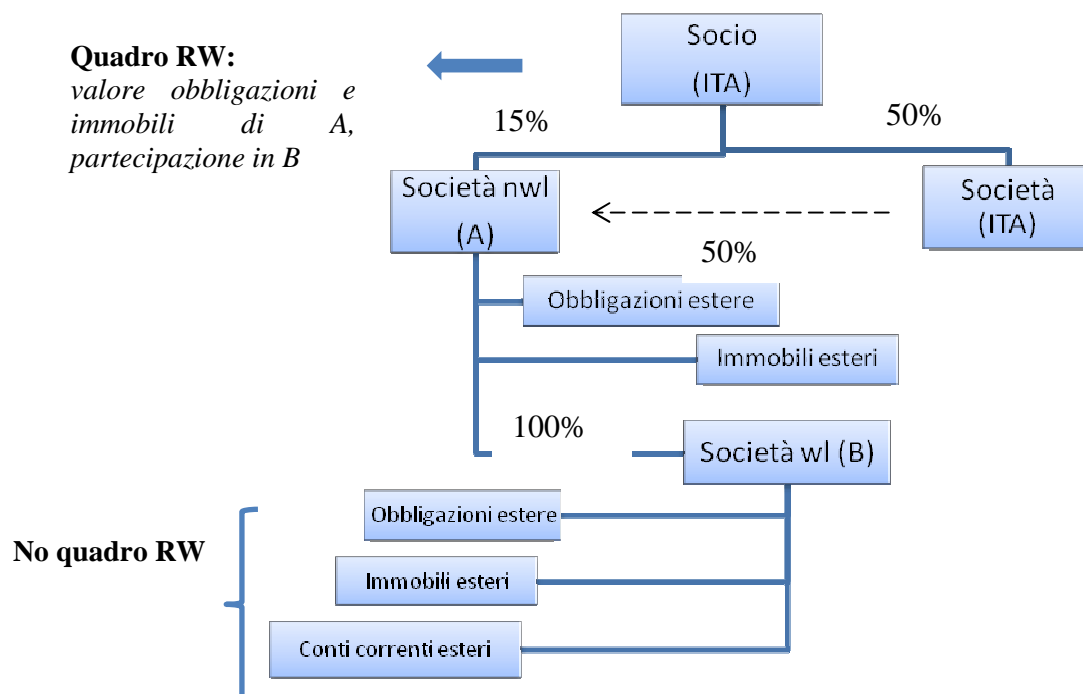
**Quadro RW:**
*valore obbligazioni e immobili di A, partecipazione in B*

Socio (ITA)

15%

50%

Società nwl (A)

Società (ITA)

50%

Obbligazioni estere

Immobili esteri

100%

Società wl (B)

No quadro RW

Obbligazioni estere

Immobili esteri

Conti correnti esteri